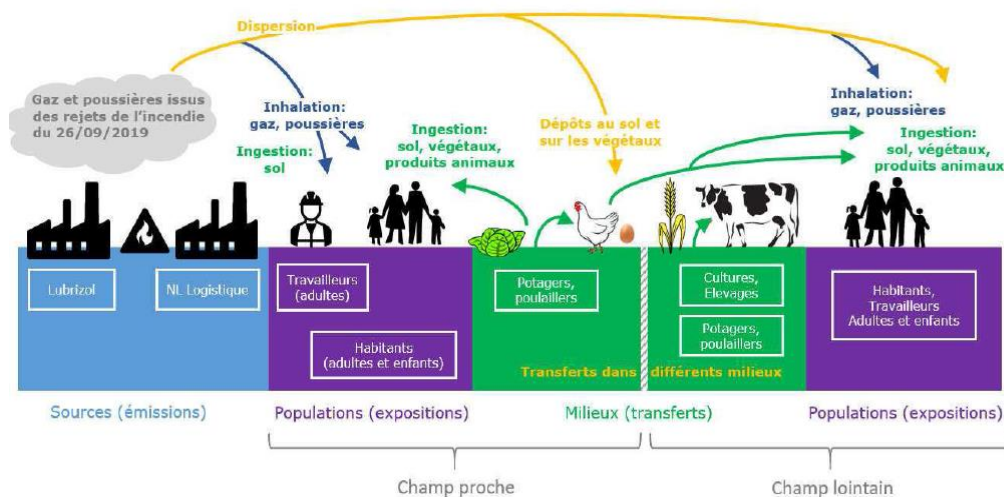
Dispersion

Gaz et poussières issus des rejets de l'incendie du 26/09/2019

Inhalation: gaz, poussières

Ingestion: sol

Ingestion: sol, végétaux, produits animaux

Dépôts au sol et sur les végétaux

Inhalation: gaz, poussières

Ingestion: sol, végétaux, produits animaux

Lubrizol

NL Logistique

Travailleurs (adultes)

Habitants (adultes et enfants)

Potagers, poulaillers

Cultures, Elevages

Potagers, poulaillers

Transferts dans différents milieux

Habitants, Travailleurs Adultes et enfants

Sources (émissions)

Populations (expositions)

Milieux (transferts)

Populations (expositions)

Champ proche

Champ lointain